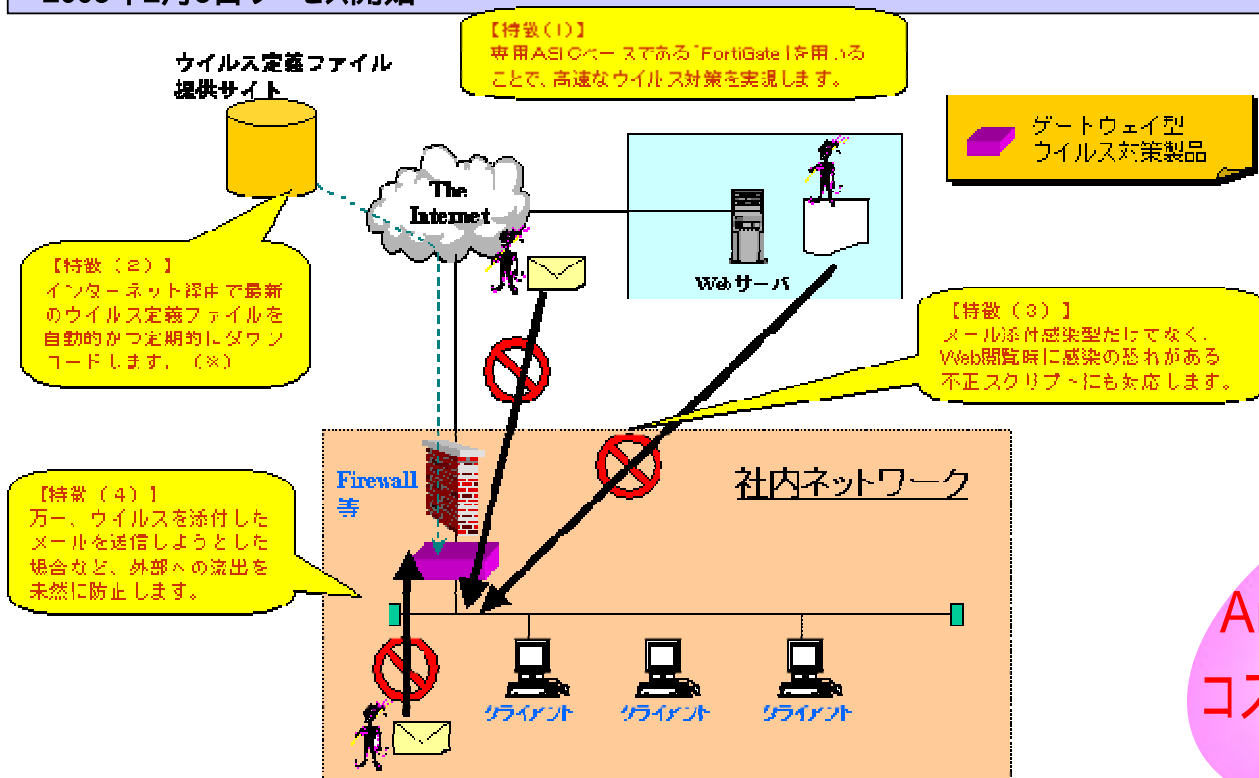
【特徴（1）】
専用ASICベースである「FortiGate」を用いることで、高速なウイルス対策を実現します。

ウイルス定義ファイル提供サイト

ゲートウェイ型ウイルス対策製品

The Internet

【特徴（2）】
インターネット経由で最新のウイルス定義ファイルを自動的かつ定期的にダウンロードします。（※）

Webサーバ

【特徴（3）】
メール添付感染型だけでなく、Web閲覧時に感染の恐れがある不正スクリプトにも対応します。

Firewall等

社内ネットワーク

【特徴（4）】
万一、ウイルスを添付したメールを送信しようとした場合など、外部への流出を未然に防止します。

クライアント
クライアント
クライアント

A
コ